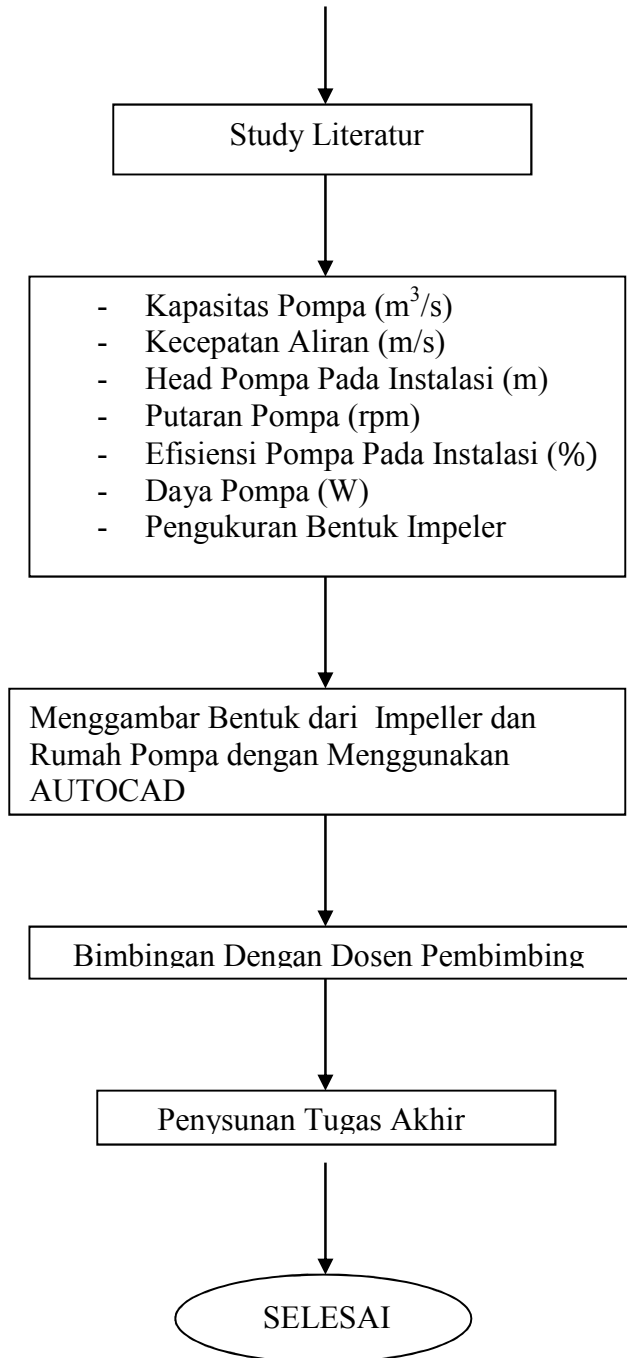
Study Literatur

- Kapasitas Pompa ($m^3/s$)
- Kecepatan Aliran (m/s)
- Head Pompa Pada Instalasi (m)
- Putaran Pompa (rpm)
- Efisiensi Pompa Pada Instalasi (%)
- Daya Pompa (W)
- Pengukuran Bentuk Impeler

Menggambar Bentuk dari Impeller dan Rumah Pompa dengan Menggunakan AUTOCAD

Bimbingan Dengan Dosen Pembimbing

Penyusunan Tugas Akhir

SELESAI